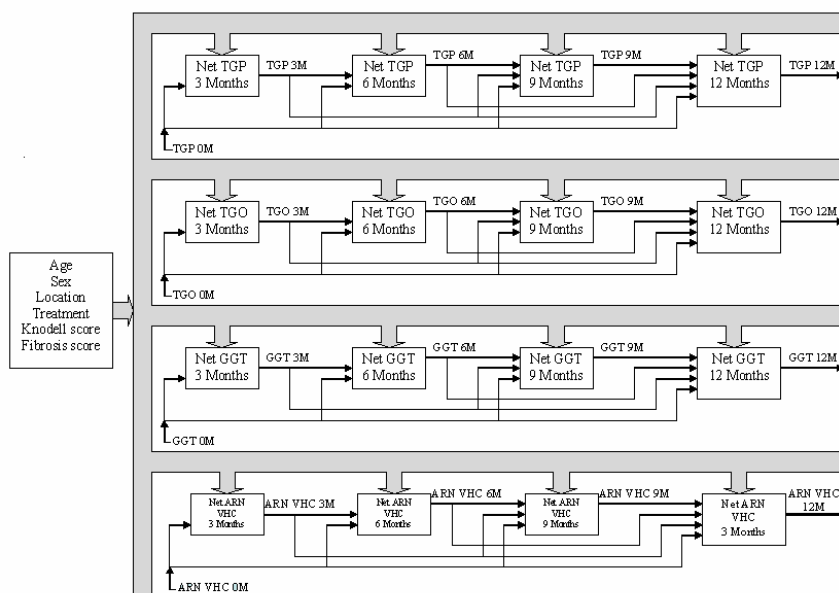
Age
Sex
Location
Treatment
Knodell score
Fibrosis score

Net TGP
3 Months

TGP 3M

Net TGP
6 Months

TGP 6M

Net TGP
9 Months

TGP 9M

Net TGP
12 Months

TGP 12M

TGP 0M

Net TGO
3 Months

TGO 3M

Net TGO
6 Months

TGO 6M

Net TGO
9 Months

TGO 9M

Net TGO
12 Months

TGO 12M

TGO 0M

Net GGT
3 Months

GGT 3M

Net GGT
6 Months

GGT 6M

Net GGT
9 Months

GGT 9M

Net GGT
12 Months

GGT 12M

GGT 0M

Net ARN
VHC
3 Months

ARN VHC 3M

Net ARN
VHC
6 Months

ARN VHC 6M

Net ARN
VHC
9 Months

ARN VHC 9M

Net ARN
VHC
3 Months

ARN VHC
12M

ARN VHC 0M